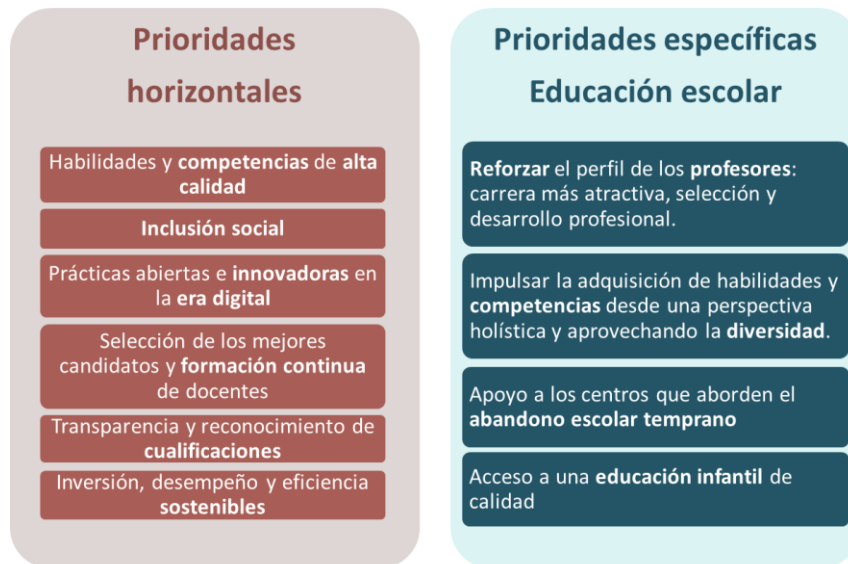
Prioridades horizontales

Habilidades y competencias de alta calidad

Inclusión social

Prácticas abiertas e innovadoras en la era digital

Selección de los mejores candidatos y formación continua de docentes

Transparencia y reconocimiento de cualificaciones

Inversión, desempeño y eficiencia sostenibles

Prioridades específicas Educación escolar

Reforzar el perfil de los profesores: carrera más atractiva, selección y desarrollo profesional.

Impulsar la adquisición de habilidades y competencias desde una perspectiva holística y aprovechando la diversidad.

Apoyo a los centros que aborden el abandono escolar temprano

Acceso a una educación infantil de calidad